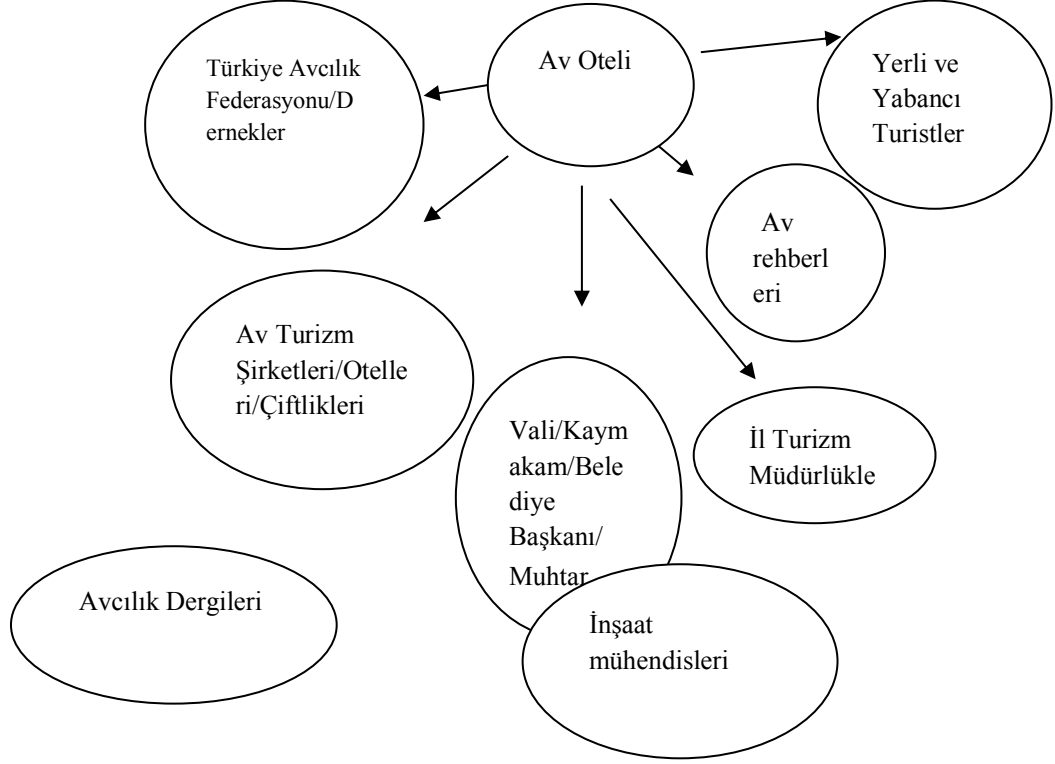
Av Oteli

Türkiye Avcılık Federasyonu/Dernekler

Yerli ve Yabancı Turistler

Av rehberleri

Av Turizm Şirketleri/Otelleri/Çiftlikleri

Vali/Kaymakam/Belediye Başkanı/Muhtar

İl Turizm Müdürlükle

Avcılık Dergileri

İnşaat mühendisleri